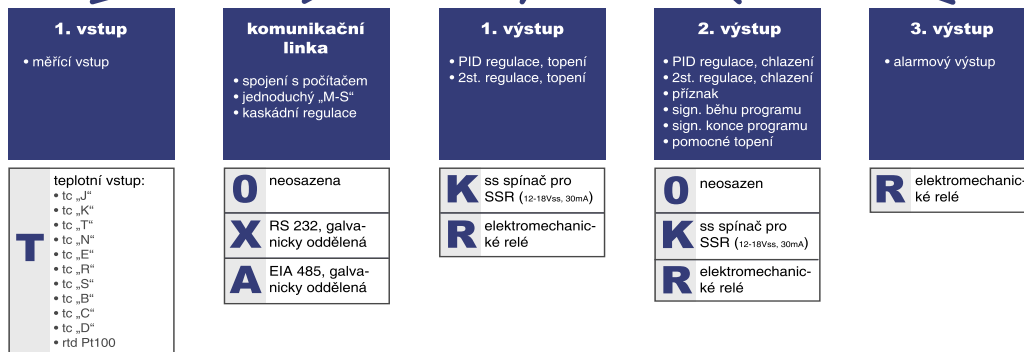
1. vstup

• měřící vstup

komunikační linka

• spojení s počítačem
• jednoduchý „M-S“
• kaskádní regulace

1. výstup

• PID regulace, topení
• 2st. regulace, topení

2. výstup

• PID regulace, chlazení
• 2st. regulace, chlazení
• příznak
• sign. běhu programu
• sign. konce programu
• pomocné topení

3. výstup

• alarmový výstup

T teplotní vstup:
• tc „J“
• tc „K“
• tc „T“
• tc „N“
• tc „E“
• tc „R“
• tc „S“
• tc „B“
• tc „C“
• tc „D“
• rtd Pt100

0 neosazena

X RS 232, galvanicky oddělená

A EIA 485, galvanicky oddělená

K ss spínač pro SSR (12-18Vss, 30mA)

R elektromechanické relé

0 neosazen

K ss spínač pro SSR (12-18Vss, 30mA)

R elektromechanické relé

R elektromechanické relé